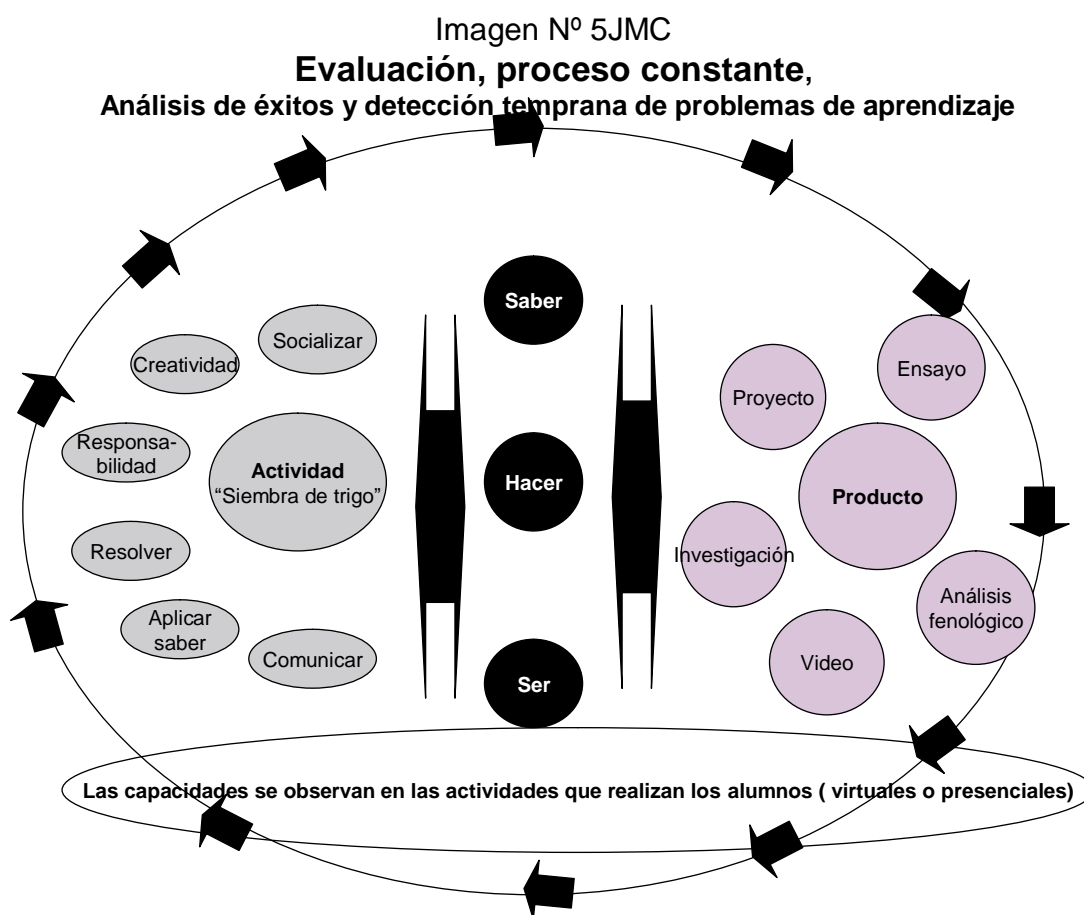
Imagen Nº 5JMC

**Evaluación, proceso constante**,

**Análisis de éxitos y detección temprana de problemas de aprendizaje**

Socializar

Creatividad

Responsabilidad

**Actividad**
"Siembra de trigo"

Resolver

Aplicar saber

Comunicar

**Saber**

**Hacer**

**Ser**

Proyecto

Ensayo

**Producto**

Investigación

Análisis fenológico

Video

**Las capacidades se observan en las actividades que realizan los alumnos ( virtuales o presenciales)**